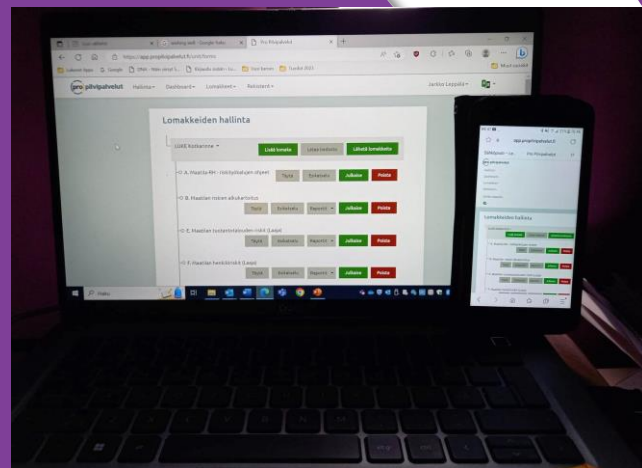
Pro Päivipalvelut

https://app.propaivipalvelut.fi/unit/forms

pro päivipalvelut Hallinta Dashboard Lomakkeet Raportit

Jarkko Leppälä

Lomakkeiden hallinta

LISÄÄ kategoriat

Lisää lomake

Lähetä lomakkeita

A. Maalla AH - Holhoohuhjen ohjeet

Täytä

Esikatselu

Julkaise

Poista

B. Maatilan riskien arviointi

Täytä

Esikatselu

Raportit

Julkaise

Poista

E. Maatilan tuotantorakennukset riskit (Laaja)

Täytä

Esikatselu

Raportit

Julkaise

Poista

F. Maatilan henkilöriskit (Laaja)

Täytä

Esikatselu

Raportit

Julkaise

Poista

Haku

app.propaivipalvelut.fi

pro päivipalvelut

Lomakkeiden hallinta